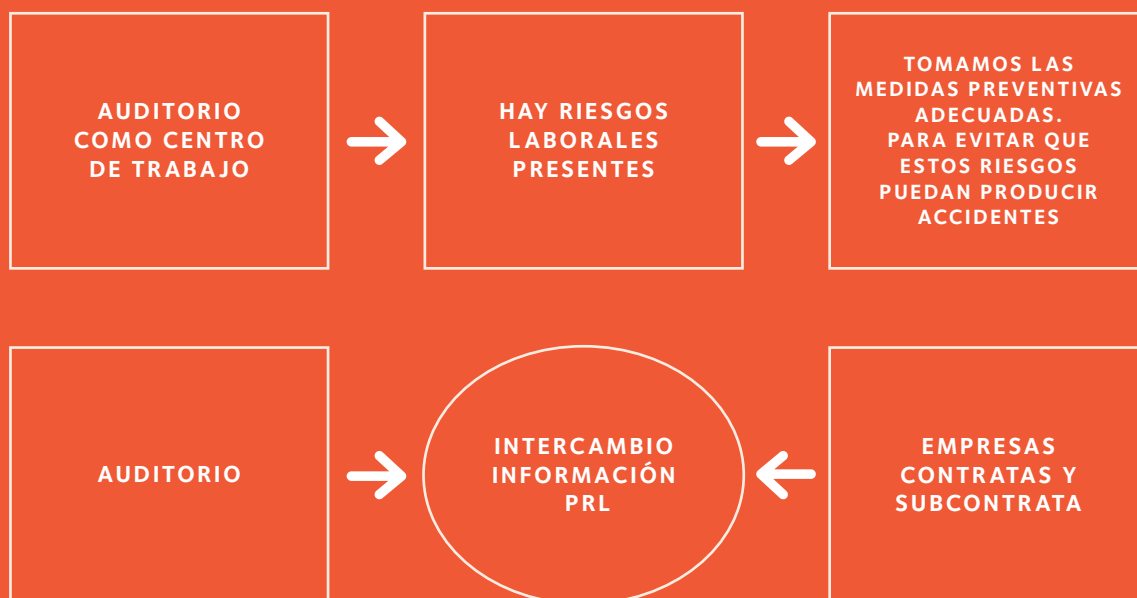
AUDITORIO COMO CENTRO DE TRABAJO

HAY RIESGOS LABORALES PRESENTES

TOMAMOS LAS MEDIDAS PREVENTIVAS ADECUADAS. PARA EVITAR QUE ESTOS RIESGOS PUEDAN PRODUCIR ACCIDENTES

AUDITORIO

INTERCAMBIO INFORMACIÓN PRL

EMPRESAS CONTRATAS Y SUBCONTRATA